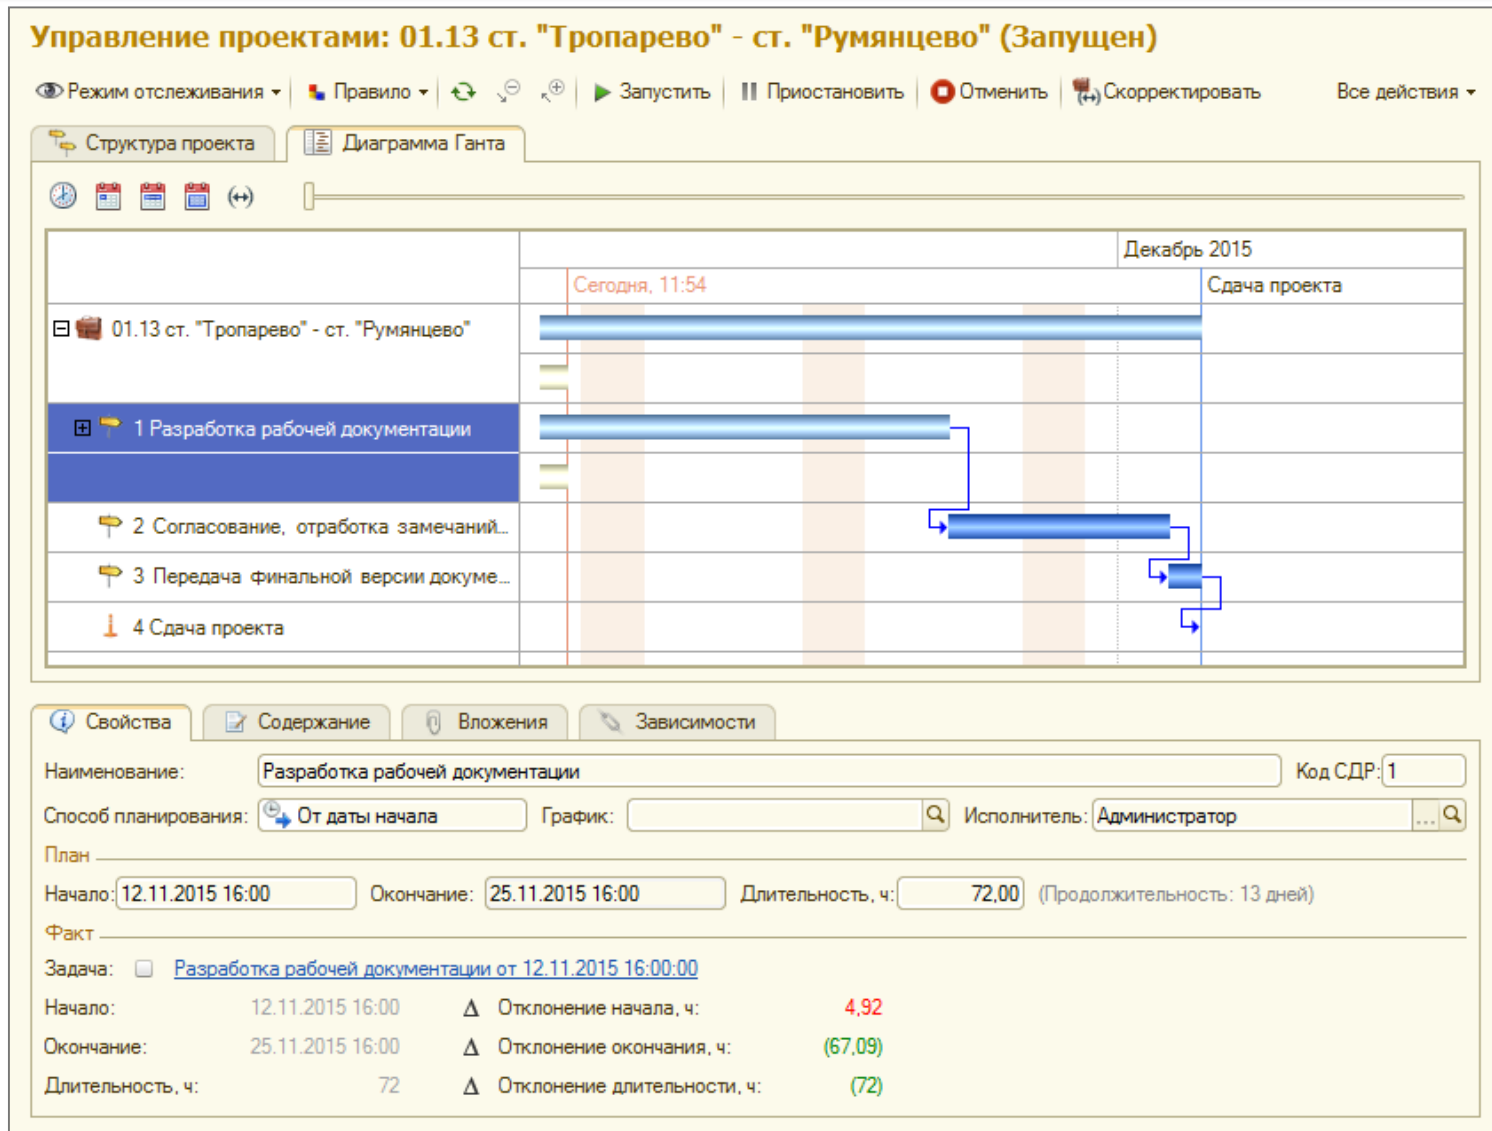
Управление проектами: 01.13 ст. "Тропарево" - ст. "Румянцево" (Запущен)

Режим отслеживания ▾ Правило ▾ Запустить Приостановить Отменить Скорректировать Все действия ▾

Структура проекта Диаграмма Ганта

Декабрь 2015
Сегодня, 11:54
Сдача проекта

01.13 ст. "Тропарево" - ст. "Румянцево"
1 Разработка рабочей документации
2 Согласование, отработка замечаний...
3 Передача финальной версии докуме...
4 Сдача проекта

Свойства Содержание Вложения Зависимости

Наименование: Разработка рабочей документации
Код СДР: 1
Способ планирования: От даты начала
График:
Исполнитель: Администратор
План
Начало: 12.11.2015 16:00 Окончание: 25.11.2015 16:00 Длительность, ч: 72,00 (Продолжительность: 13 дней)
Факт
Задача: Разработка рабочей документации от 12.11.2015 16:00:00
Начало: 12.11.2015 16:00 Δ Отклонение начала, ч: 4,92
Окончание: 25.11.2015 16:00 Δ Отклонение окончания, ч: (67,09)
Длительность, ч: 72 Δ Отклонение длительности, ч: (72)